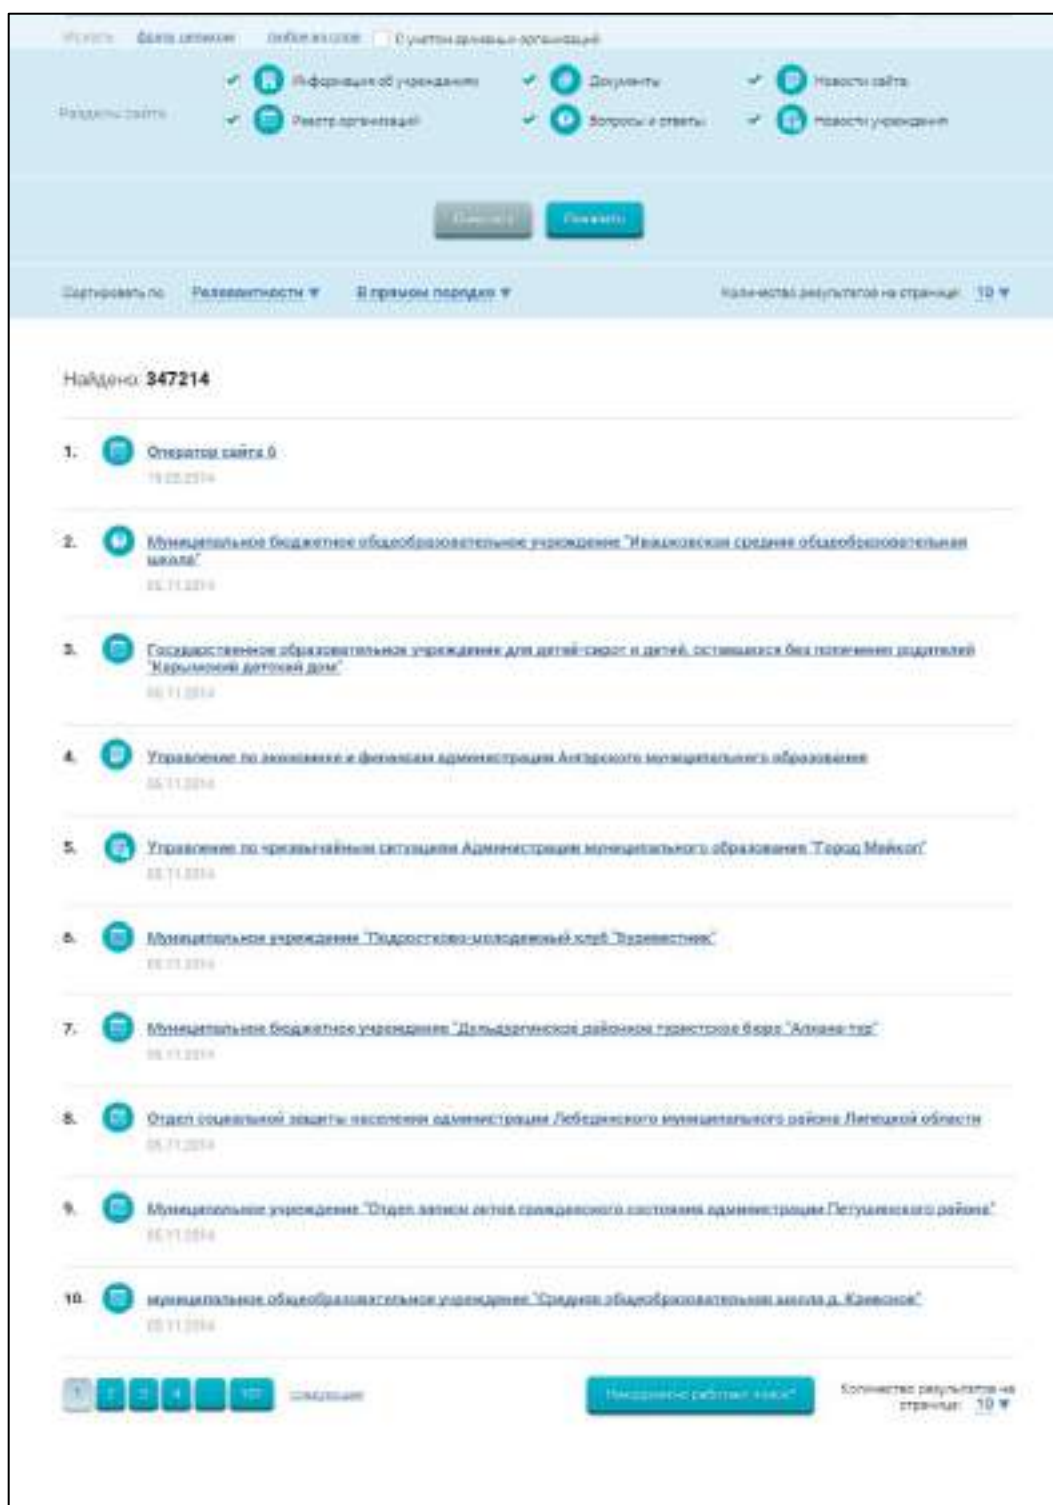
Искать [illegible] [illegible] С учетом архивных организаций

Разделы сайта Информация об учреждениях Документы Новости сайта Реестр организаций Вопросы и ответы Новости учреждения

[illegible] Показать

Сортировать по Релевантности ▼ В прямом порядке ▼ Количество результатов на странице 10 ▼

Найдено: 347214

1. Оператор сайта 6
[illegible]

2. Муниципальное бюджетное общеобразовательное учреждение "Ивашковская средняя общеобразовательная школа"
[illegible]

3. Государственное образовательное учреждение для детей-сирот и детей, оставшихся без попечения родителей "Карымский детский дом"
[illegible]

4. Управление по экономике и финансам администрации Ангарского муниципального образования
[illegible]

5. Управление по чрезвычайным ситуациям Администрации муниципального образования "Город Майкоп"
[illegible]

6. Муниципальное учреждение "Подростково-молодежный клуб "Буревестник"
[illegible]

7. Муниципальное бюджетное учреждение "Дальдергинское районное туристское бюро "Альмава-тур"
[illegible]

8. Отдел социальной защиты населения администрации Лебедянского муниципального района Липецкой области
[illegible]

9. Муниципальное учреждение "Отдел записи актов гражданского состояния администрации Петушинского района"
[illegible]

10. муниципальное общеобразовательное учреждение "Средняя общеобразовательная школа д. Кривское"
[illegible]

1 2 3 4 ... 101 следующая

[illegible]

Количество результатов на странице: 10 ▼